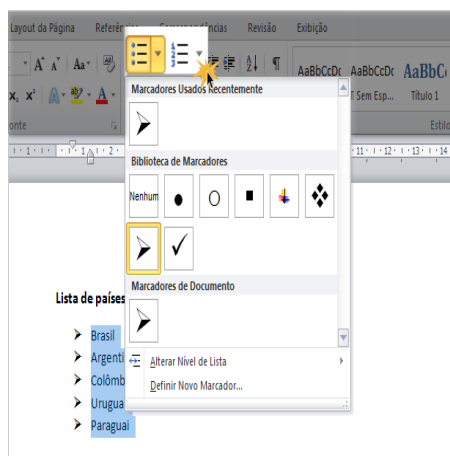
Layout da Página Referên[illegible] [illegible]ências Revisão Exibição

A A Aa

AaBbCcDc AaBbCcDc AaBbC

¶ Sem Esp... Título 1

onte Estilo

Marcadores Usados Recentemente

Biblioteca de Marcadores

Nenhum

Marcadores de Documento

Alterar Nível de Lista

Definir Novo Marcador...

Lista de países

Brasil

Argent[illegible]

Colômb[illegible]

Urugua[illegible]

Paraguai